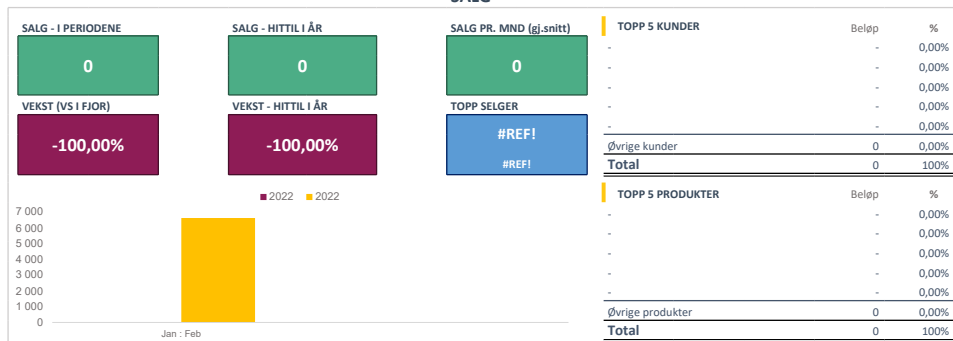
SALG

SALG - I PERIODENE
0

SALG - HITTIL I ÅR
0

SALG PR. MND (gj.snitt)
0

VEKST (VS I FJOR)
-100,00%

VEKST - HITTIL I ÅR
-100,00%

TOPP SELGER
#REF!
#REF!

2022 2022

7 000
6 000
5 000
4 000
3 000
2 000
1 000
0

Jan : Feb

| TOPP 5 KUNDER | Beløp | % |
|---|---|---|
| - | - | 0,00% |
| - | - | 0,00% |
| - | - | 0,00% |
| - | - | 0,00% |
| - | - | 0,00% |
| Øvrige kunder | 0 | 0,00% |
| Total | 0 | 100% |

| TOPP 5 PRODUKTER | Beløp | % |
|---|---|---|
| - | - | 0,00% |
| - | - | 0,00% |
| - | - | 0,00% |
| - | - | 0,00% |
| - | - | 0,00% |
| Øvrige produkter | 0 | 0,00% |
| Total | 0 | 100% |